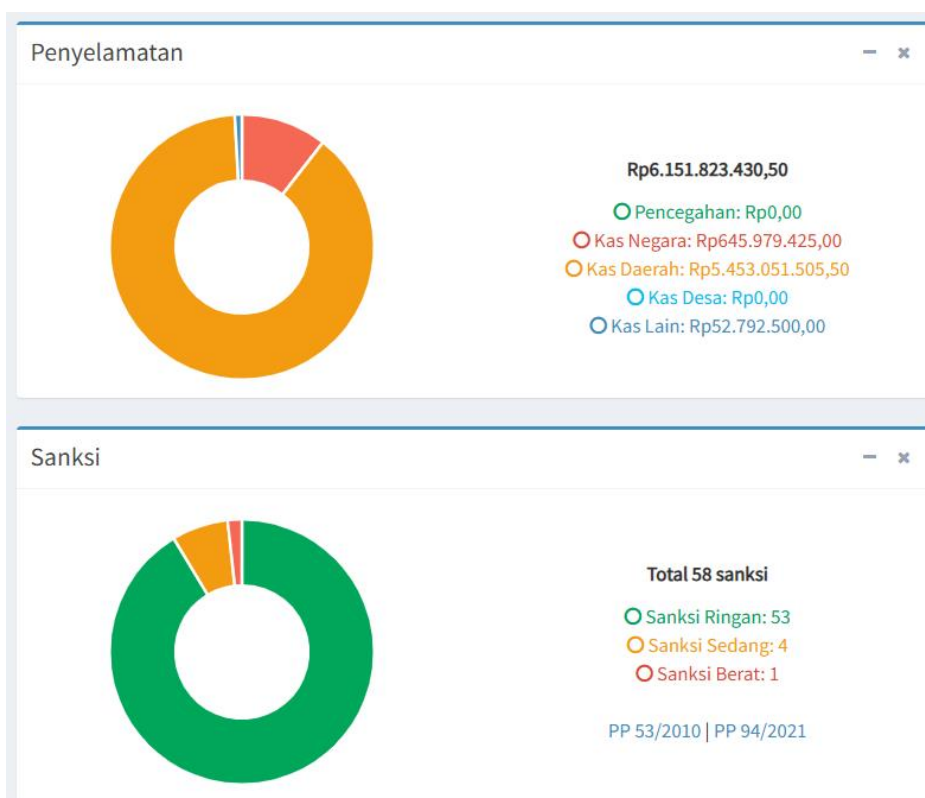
Penyelamatan

– ×

Rp6.151.823.430,50

Pencegahan: Rp0,00
Kas Negara: Rp645.979.425,00
Kas Daerah: Rp5.453.051.505,50
Kas Desa: Rp0,00
Kas Lain: Rp52.792.500,00

Sanksi

– ×

Total 58 sanksi

Sanksi Ringan: 53
Sanksi Sedang: 4
Sanksi Berat: 1

PP 53/2010 | PP 94/2021